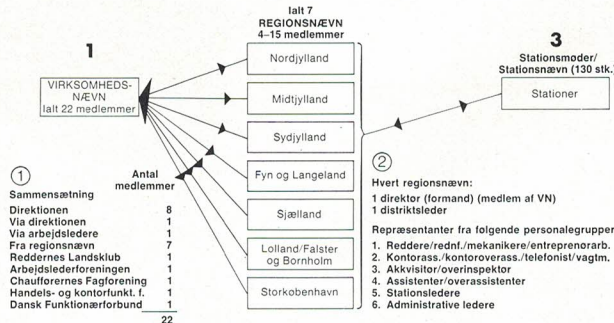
Ialt 7
REGIONSNÆVN
4–15 medlemmer

1

VIRKSOMHEDS-
NÆVN
Ialt 22 medlemmer

Nordjylland

Midtjylland

Sydjylland

Fyn og Langeland

Sjælland

Lolland/Falster og Bornholm

Storkobenhavn

3
Stationsmøder/
Stationsnævn (130 stk.)

Stationer

①
Sammensætning

Antal medlemmer

| | |
|---|---|
| Direktionen | 8 |
| Via direktionen | 1 |
| Via arbejdsledere | 1 |
| Fra regionsnævn | 7 |
| Reddernes Landsklub | 1 |
| Arbejdslederforeningen | 1 |
| Chaufførernes Fagforening | 1 |
| Handels- og kontorfunkt. f. | 1 |
| Dansk Funktionærforbund | 1 |
| | 22 |

②
Hvert regionsnævn:
1 direktør (formand) (medlem af VN)
1 distriktsleder

Repræsentanter fra følgende personalegrupper
1. Reddere/rednf./mekanikere/entreprenørarb.
2. Kontorass./kontoroverass./telefonist/vagtm.
3. Akkvisitor/overinspektør
4. Assistenter/overassistenter
5. Stationsledere
6. Administrative ledere